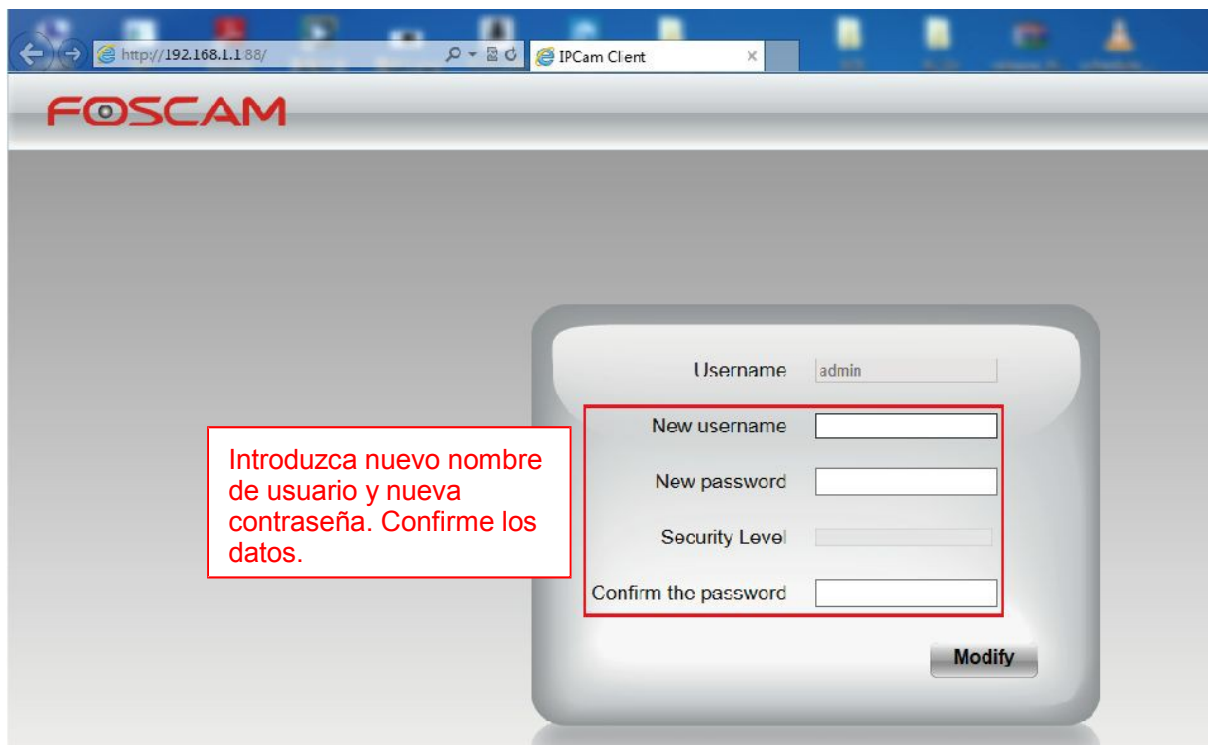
http://192.168.1.188/

IPCam Client

FOSCAM

Username admin

New username

New password

Security Level

Confirm the password

Introduzca nuevo nombre de usuario y nueva contraseña. Confirme los datos.

Modify